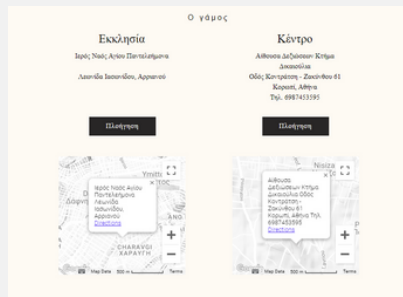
Ο γάμος

Εκκλησία

Ιερός Ναός Αγίου Παντελεήμονα

Λεωνίδα Ιασωνίδου, Αρριανού

Πλοήγηση

Κέντρο

Αίθουσα Δεξιώσεων Κτήμα Δικαιοσύνα

Οδός Κοντράτση - Ζακύνθου 61

Κορωπί, Αθήνα

Τηλ. 6987453595

Πλοήγηση

Ιερός Ναός Αγίου Παντελεήμονα Λεωνίδα Ιασωνίδου, Αρριανού
Directions

Δάφνη

CHARAVGI
ΧΑΡΑΥΓΗ

Map Data 500 m Terms

Αίθουσα Δεξιώσεων Κτήμα Δικαιοσύνα Οδός Κοντράτση - Ζακύνθου 61 Κορωπί, Αθήνα Τηλ. 6987453595
Directions

Nisiza

Map Data 500 m Terms